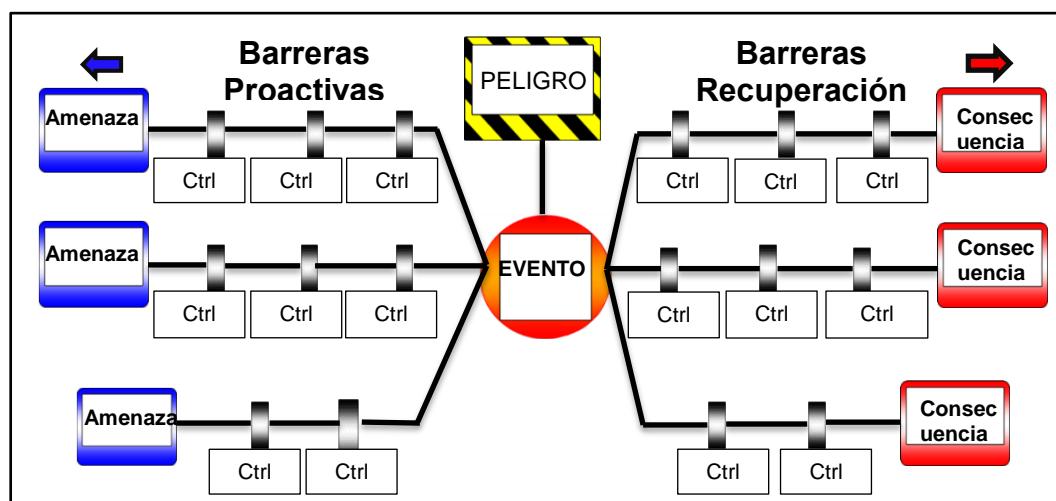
Barreras Proactivas

PELIGRO

Barreras Recuperación

Amenaza

Ctrl Ctrl Ctrl

Amenaza

Ctrl Ctrl Ctrl

Amenaza

Ctrl Ctrl

EVENTO

Consec uencia

Ctrl Ctrl Ctrl

Consec uencia

Ctrl Ctrl Ctrl

Consec uencia

Ctrl Ctrl